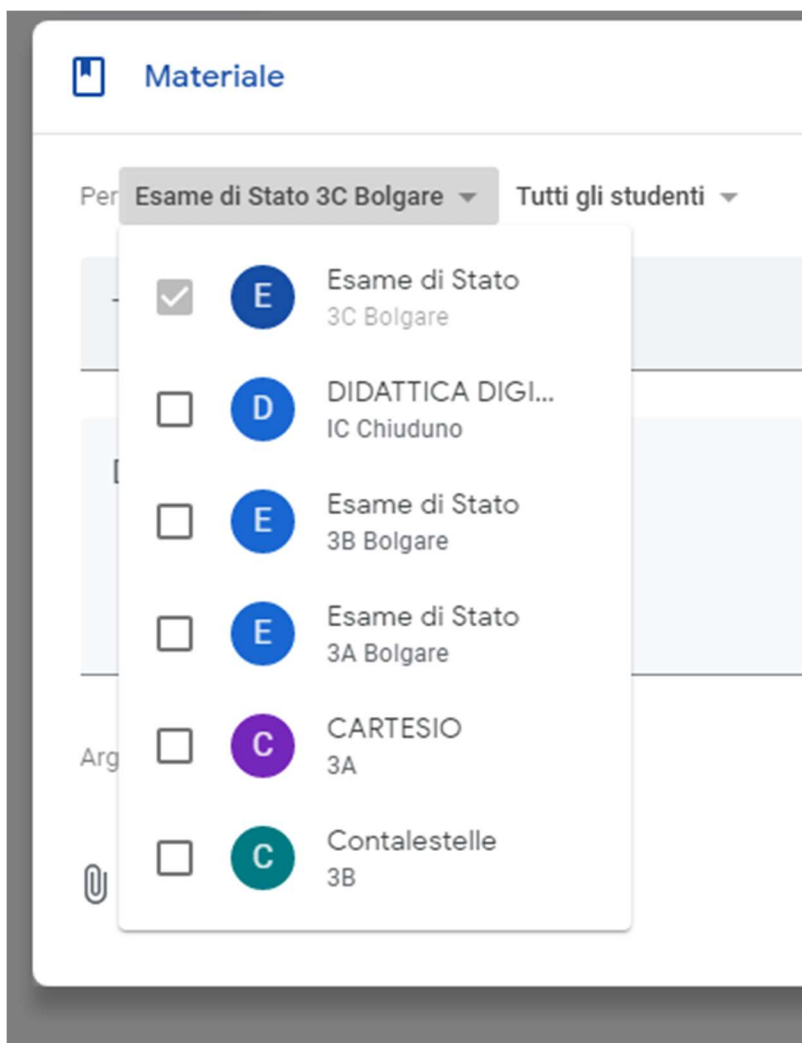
Materiale

Per Esame di Stato 3C Bolgare

Tutti gli studenti

E
Esame di Stato
3C Bolgare

D
DIDATTICA DIGI...
IC Chiuduno

E
Esame di Stato
3B Bolgare

E
Esame di Stato
3A Bolgare

C
CARTESIO
3A

C
Contalestelle
3B

Arg